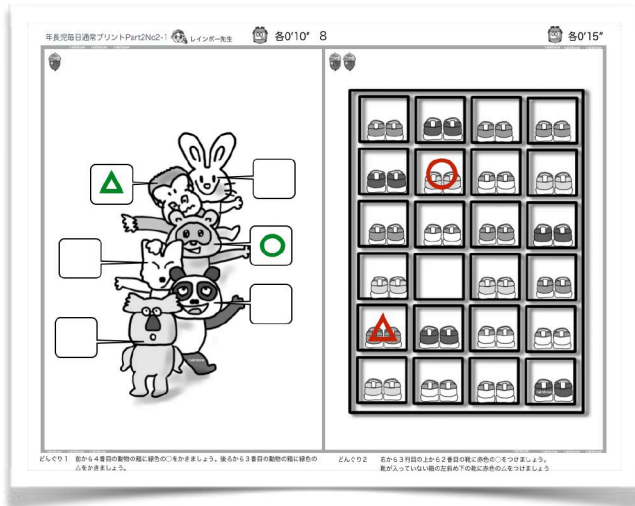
年長児毎日通常プリントPart2No2-1 レインボー先生 各0'10" 8 各0'15"

どんぐり1 前から4番目の動物の箱に緑色の○をかきましょう。後ろから3番目の動物の箱に緑色の△をかきましょう。

どんぐり2 右から3列目の上から2番目の靴に赤色の○をつけましょう。靴が入っていない箱の左斜め下の靴に赤色の△をつけましょう